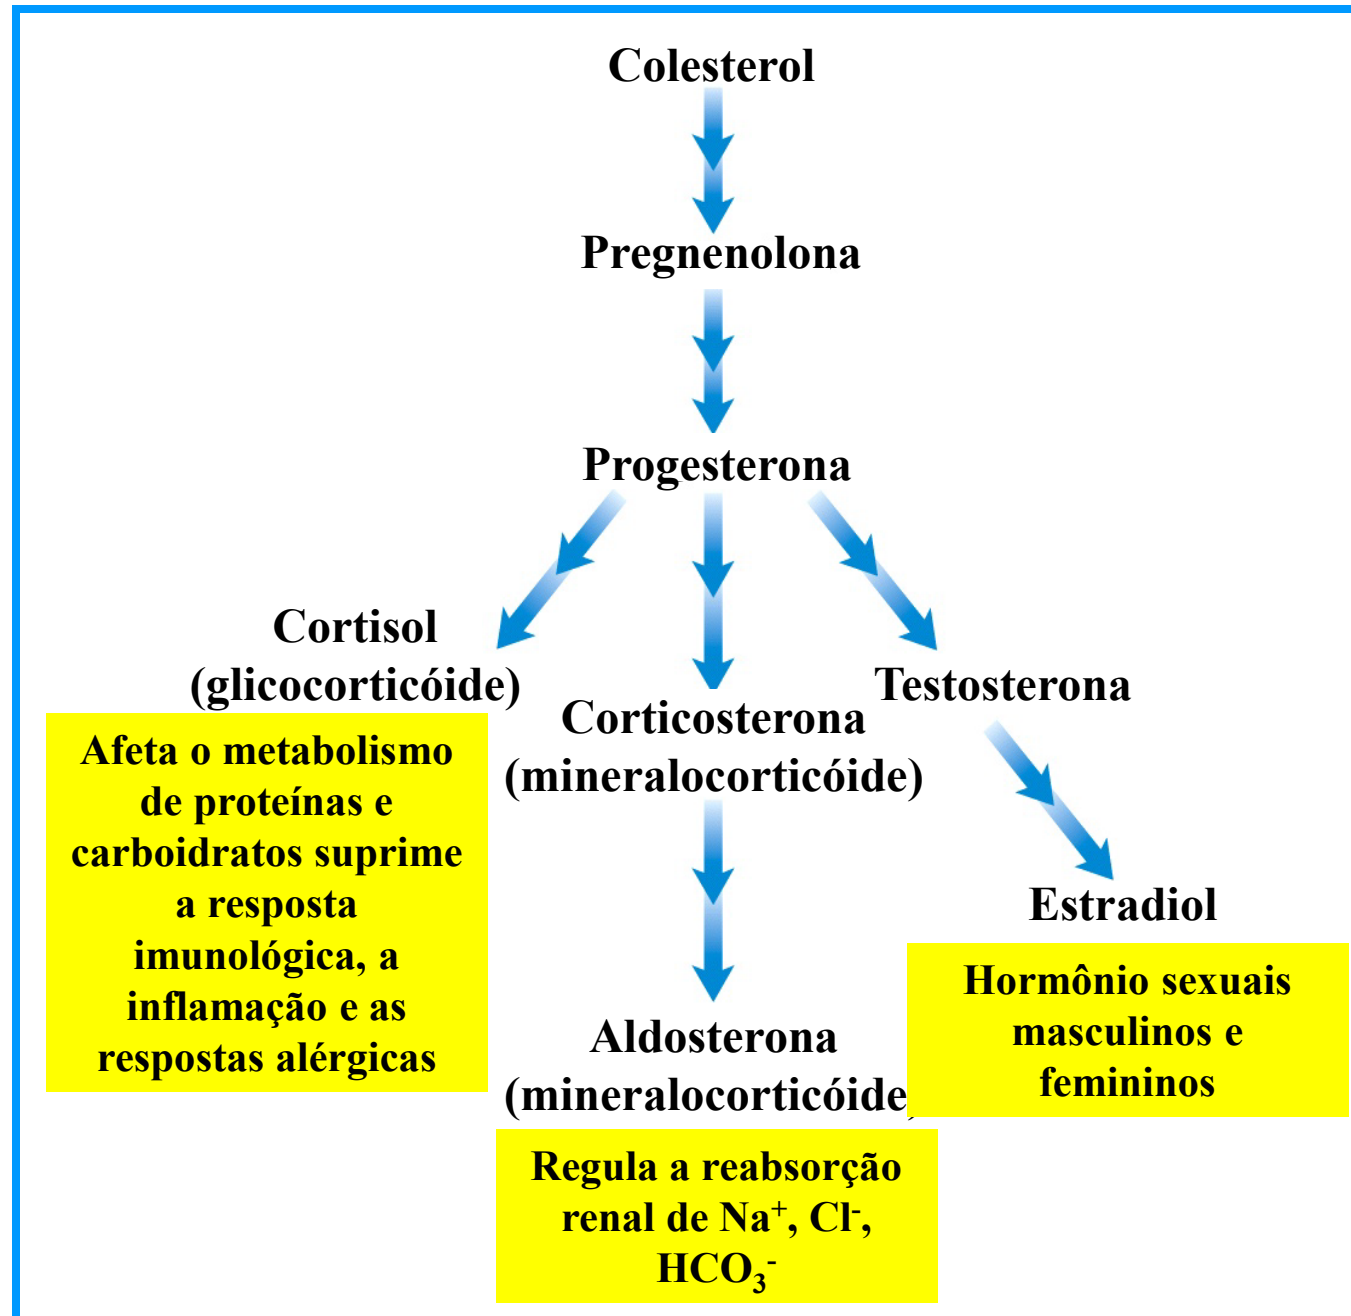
Colesterol

Pregnenolona

Progesterona

Cortisol (glicocorticóide)

Afeta o metabolismo de proteínas e carboidratos suprime a resposta imunológica, a inflamação e as respostas alérgicas

Corticosterona (mineralocorticóide)

Testosterona

Estradiol

Hormônio sexuais masculinos e femininos

Aldosterona (mineralocorticóide)

Regula a reabsorção renal de $Na^+$, $Cl^-$, $HCO_3^-$